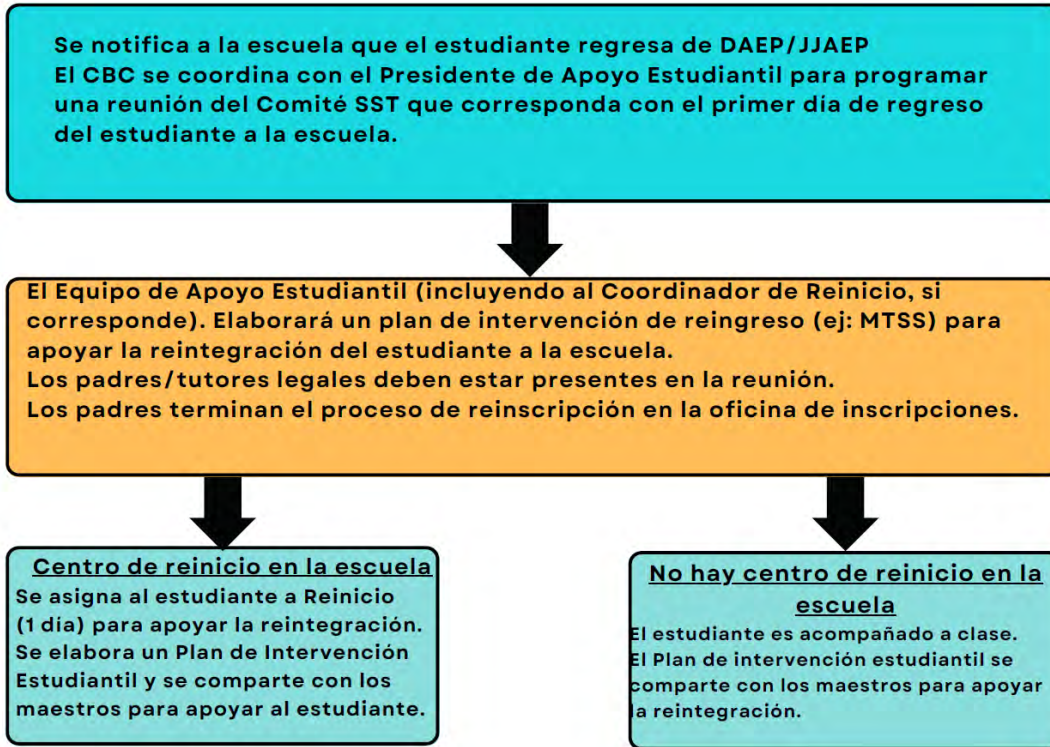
Se notifica a la escuela que el estudiante regresa de DAEP/JJAEP
El CBC se coordina con el Presidente de Apoyo Estudiantil para programar una reunión del Comité SST que corresponda con el primer día de regreso del estudiante a la escuela.

El Equipo de Apoyo Estudiantil (incluyendo al Coordinador de Reinicio, si corresponde). Elaborará un plan de intervención de reingreso (ej: MTSS) para apoyar la reintegración del estudiante a la escuela.
Los padres/tutores legales deben estar presentes en la reunión.
Los padres terminan el proceso de reinscripción en la oficina de inscripciones.

Centro de reinicio en la escuela
Se asigna al estudiante a Reinicio (1 día) para apoyar la reintegración.
Se elabora un Plan de Intervención Estudiantil y se comparte con los maestros para apoyar al estudiante.

No hay centro de reinicio en la escuela
El estudiante es acompañado a clase.
El Plan de intervención estudiantil se comparte con los maestros para apoyar la reintegración.